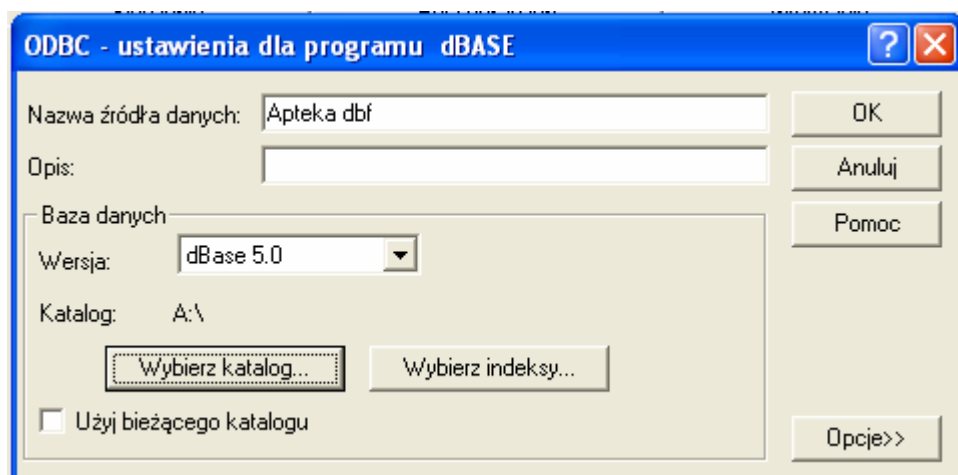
ODBC - ustawienia dla programu dBASE

?

Nazwa źródła danych: Apteka dbf

Opis:

OK

Anuluj

Pomoc

Baza danych

Wersja: dBase 5.0

Katalog: A:\

Wybierz katalog...

Wybierz indeksy...

Użyj bieżącego katalogu

Opcje>>